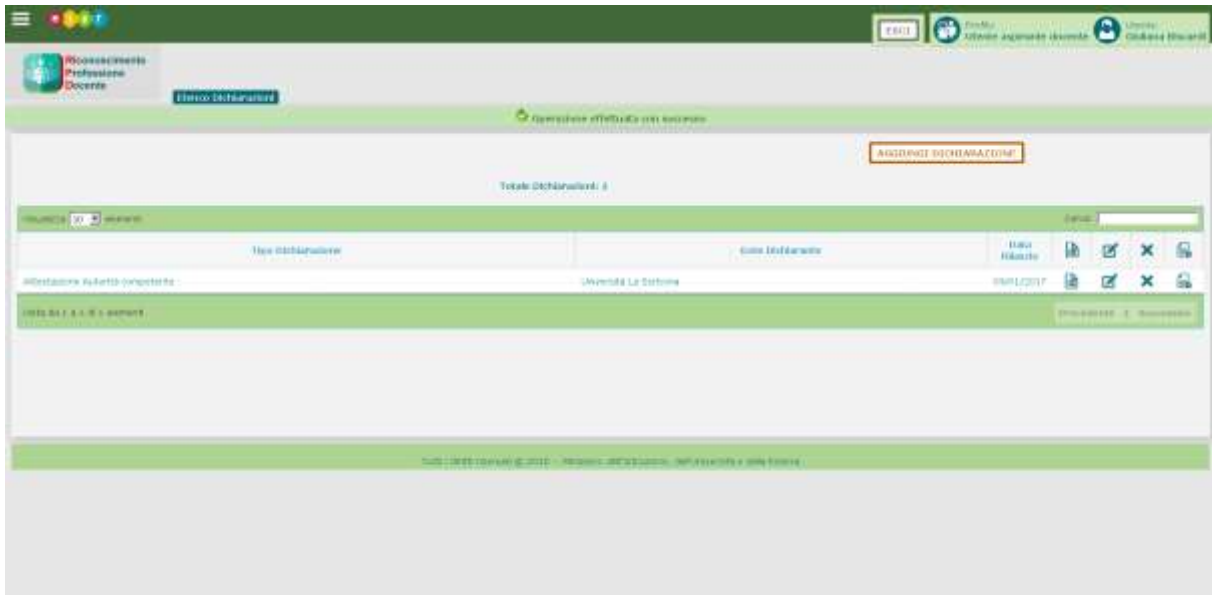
ESCI Profilo: Ulteriori aspirante docente Utente: Giuliana Biscardi

Riconoscimento Professione Docente

Elenco Dichiarazioni

Operazione effettuata con successo

AGGIUNGI DICHIARAZIONE

Totale Dichiarazioni: 1

Visualizza 10 elementi Cerca:

| Tipo Dichiarazione | Ente Dichiarante | Data Rilascio | | | | |
|---|---|---|---|---|---|---|
| Attestazione Autorità competente | Università La Sapienza | 09/01/2017 | | | | |

Vista da 1 a 1 di 1 elementi

Precedente 1 Successivo

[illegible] © 2016 - Ministero dell'Istruzione, dell'Università e della Ricerca